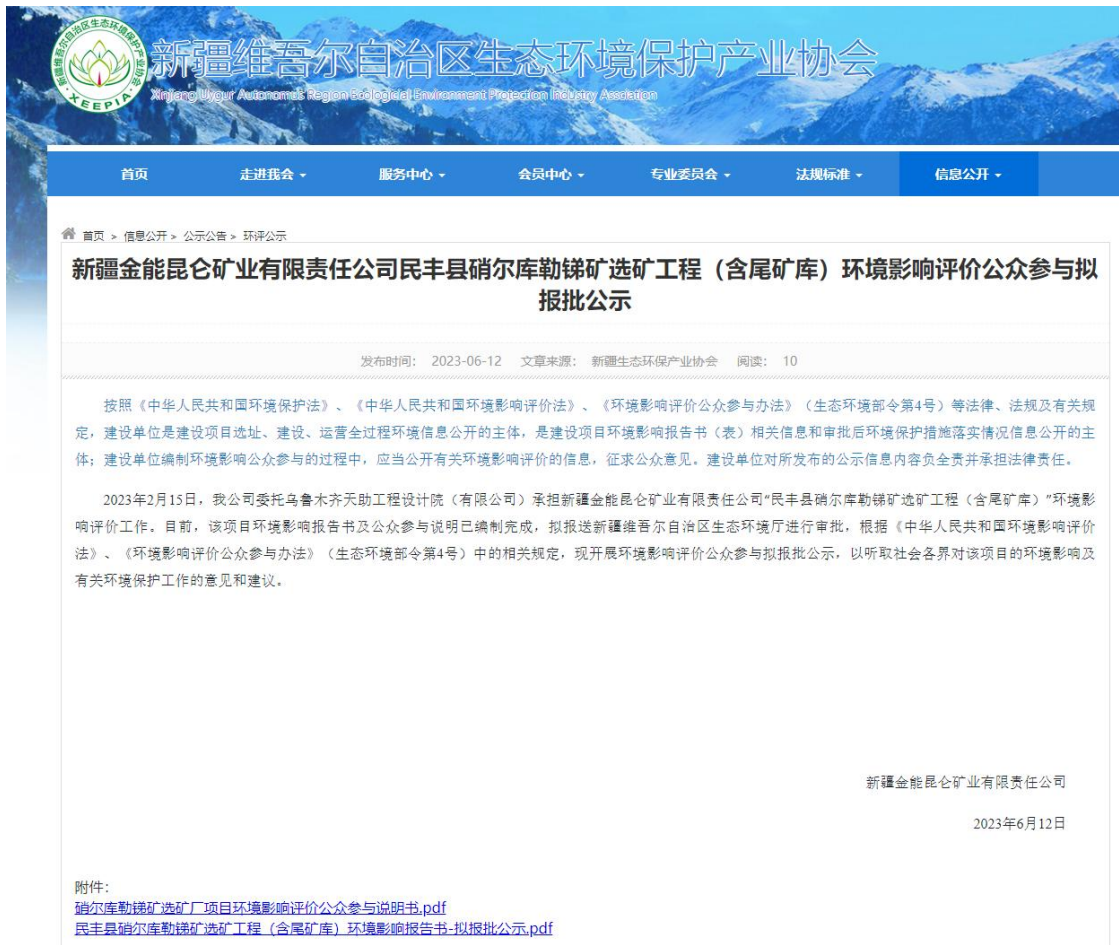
新疆维吾尔自治区生态环境保护产业协会
XEEPIA
Xinjiang Uygur Autonomous Region Ecological Environment Protection Industry Association

首页 走进我会 服务中心 会员中心 专业委员会 法规标准 信息公开

首页 > 信息公开 > 公示公告 > 环评公示

新疆金能昆仑矿业有限责任公司民丰县硝尔库勒锑矿选矿工程（含尾矿库）环境影响评价公众参与拟报批公示

发布时间：2023-06-12 文章来源：新疆生态环保产业协会 阅读：10

按照《中华人民共和国环境保护法》、《中华人民共和国环境影响评价法》、《环境影响评价公众参与办法》（生态环境部令第4号）等法律、法规及有关规定，建设单位是建设项目选址、建设、运营全过程环境信息公开的主体，是建设项目环境影响报告书（表）相关信息和审批后环境保护措施落实情况信息公开的主体；建设单位编制环境影响公众参与的过程中，应当公开有关环境影响评价的信息，征求公众意见。建设单位对所发布的公示信息内容负全责并承担法律责任。

2023年2月15日，我公司委托乌鲁木齐天助工程设计院（有限公司）承担新疆金能昆仑矿业有限责任公司“民丰县硝尔库勒锑矿选矿工程（含尾矿库）”环境影响评价工作。目前，该项目环境影响报告书及公众参与说明已编制完成，拟报送新疆维吾尔自治区生态环境厅进行审批，根据《中华人民共和国环境影响评价法》、《环境影响评价公众参与办法》（生态环境部令第4号）中的相关规定，现开展环境影响评价公众参与拟报批公示，以听取社会各界对该项目的环境影响及有关环境保护工作的意见和建议。

新疆金能昆仑矿业有限责任公司

2023年6月12日

附件：
硝尔库勒锑矿选矿厂项目环境影响评价公众参与说明书.pdf
民丰县硝尔库勒锑矿选矿工程（含尾矿库）环境影响报告书-拟报批公示.pdf